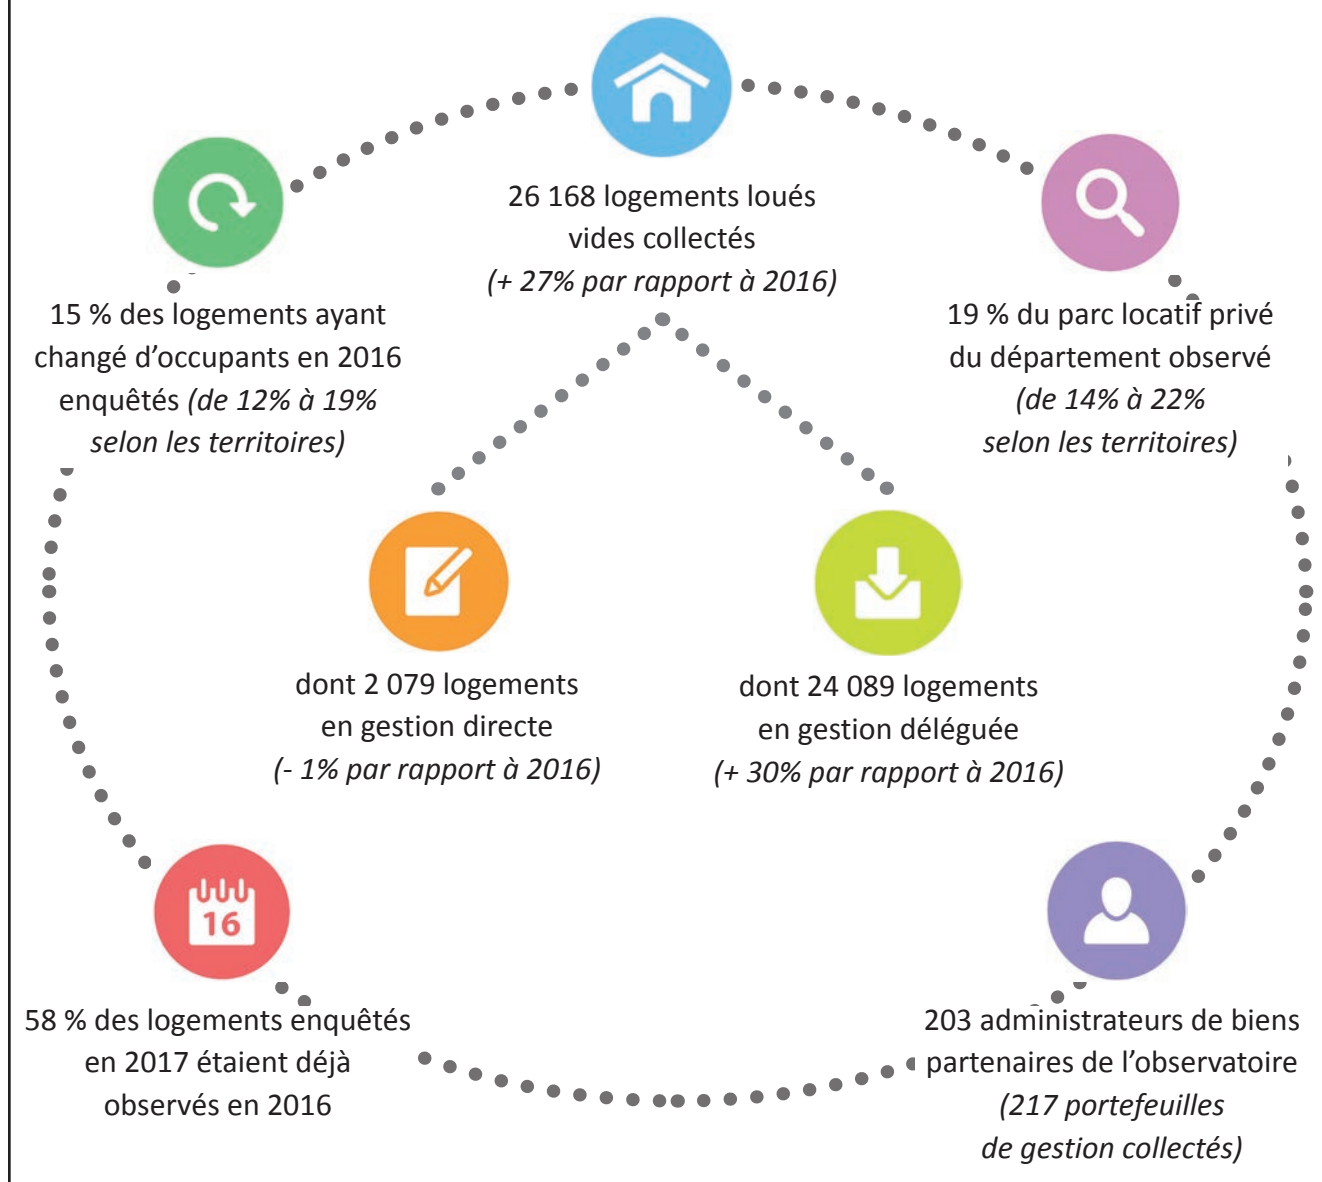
26 168 logements loués vides collectés
(+ 27% par rapport à 2016)

15 % des logements ayant changé d'occupants en 2016 enquêtés (de 12% à 19% selon les territoires)

19 % du parc locatif privé du département observé (de 14% à 22% selon les territoires)

dont 2 079 logements en gestion directe
(- 1% par rapport à 2016)

dont 24 089 logements en gestion déléguée
(+ 30% par rapport à 2016)

16

58 % des logements enquêtés en 2017 étaient déjà observés en 2016

203 administrateurs de biens partenaires de l'observatoire
(217 portefeuilles de gestion collectés)